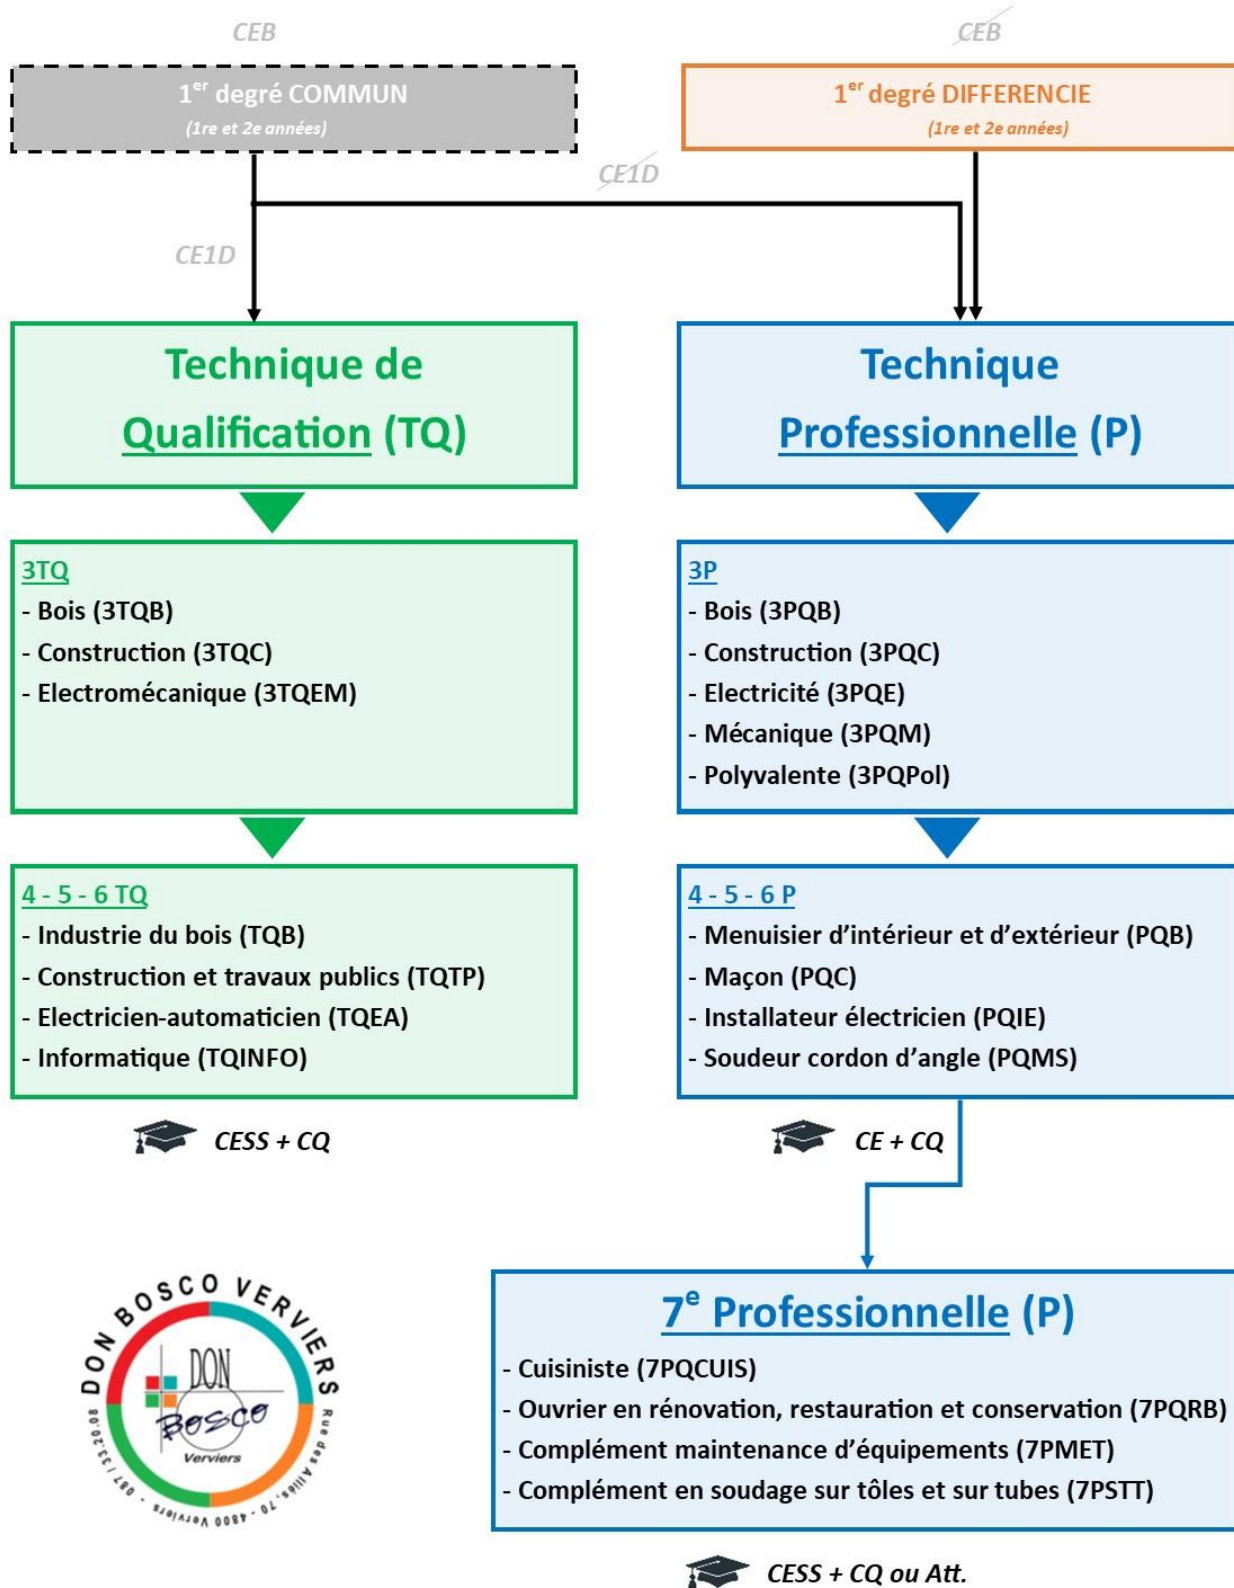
CEB

CEB

1$^{er}$ degré COMMUN
(1re et 2e années)

1$^{er}$ degré DIFFERENCIE
(1re et 2e années)

CE1D

CE1D

Technique de Qualification (TQ)

Technique Professionnelle (P)

3TQ
- Bois (3TQB)
- Construction (3TQC)
- Electromécanique (3TQEM)

3P
- Bois (3PQB)
- Construction (3PQC)
- Electricité (3PQE)
- Mécanique (3PQM)
- Polyvalente (3PQPol)

4 - 5 - 6 TQ
- Industrie du bois (TQB)
- Construction et travaux publics (TQTP)
- Electricien-automaticien (TQEA)
- Informatique (TQINFO)

4 - 5 - 6 P
- Menuisier d'intérieur et d'extérieur (PQB)
- Maçon (PQC)
- Installateur électricien (PQIE)
- Soudeur cordon d'angle (PQMS)

CESS + CQ

CE + CQ

DON BOSCO VERVIERS
DON Bosco Verviers
Rue des Alliés, 70 - 4800 Verviers - 087 / 33.20.08

7$^{e}$ Professionnelle (P)
- Cuisiniste (7PQCUIS)
- Ouvrier en rénovation, restauration et conservation (7PQRB)
- Complément maintenance d'équipements (7PMET)
- Complément en soudage sur tôles et sur tubes (7PSTT)

CESS + CQ ou Att.